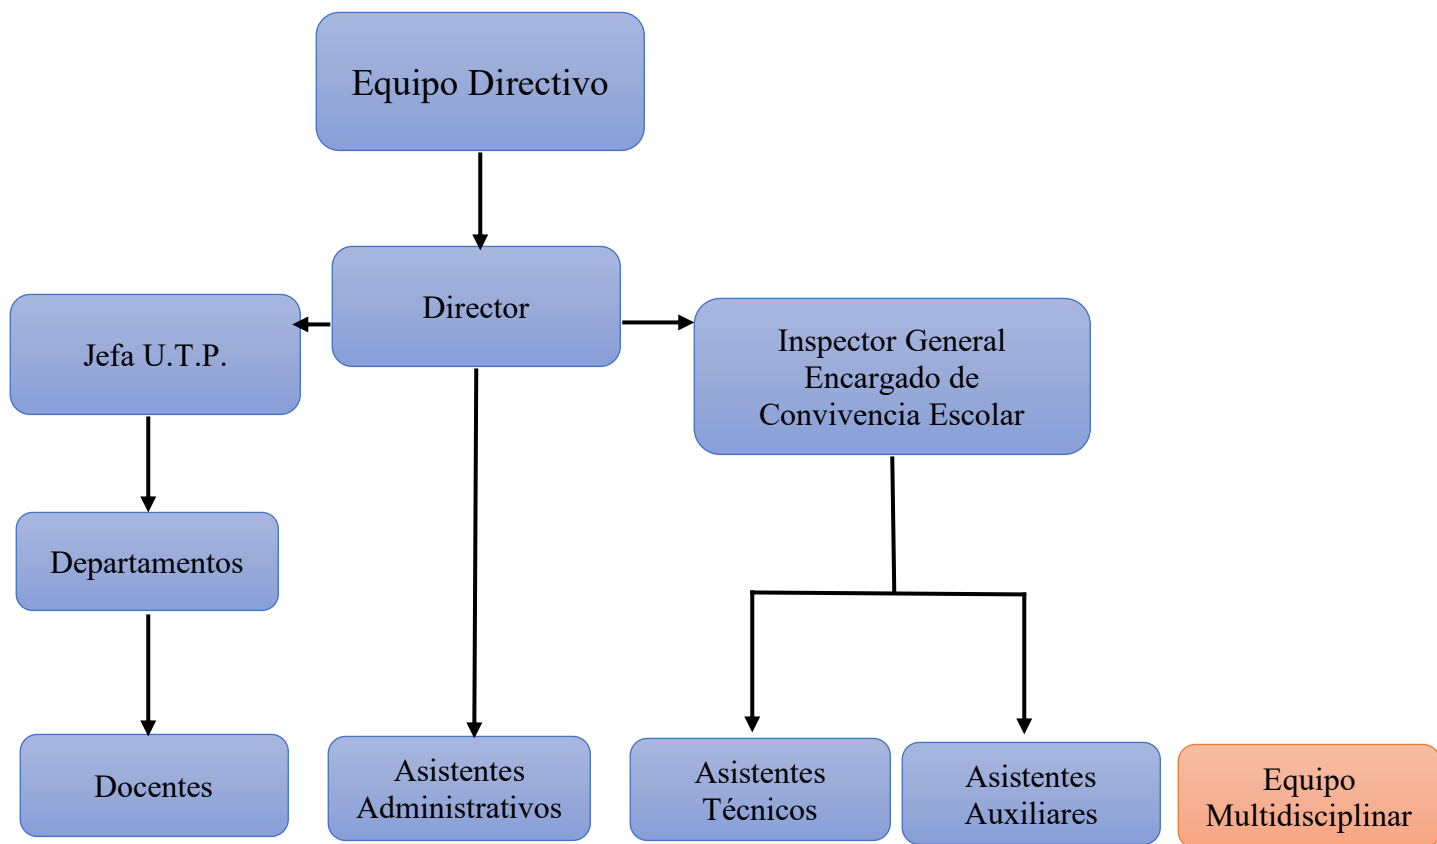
Equipo Directivo

Director

Jefa U.T.P.

Inspector General Encargado de Convivencia Escolar

Departamentos

Docentes

Asistentes Administrativos

Asistentes Técnicos

Asistentes Auxiliares

Equipo Multidisciplinar